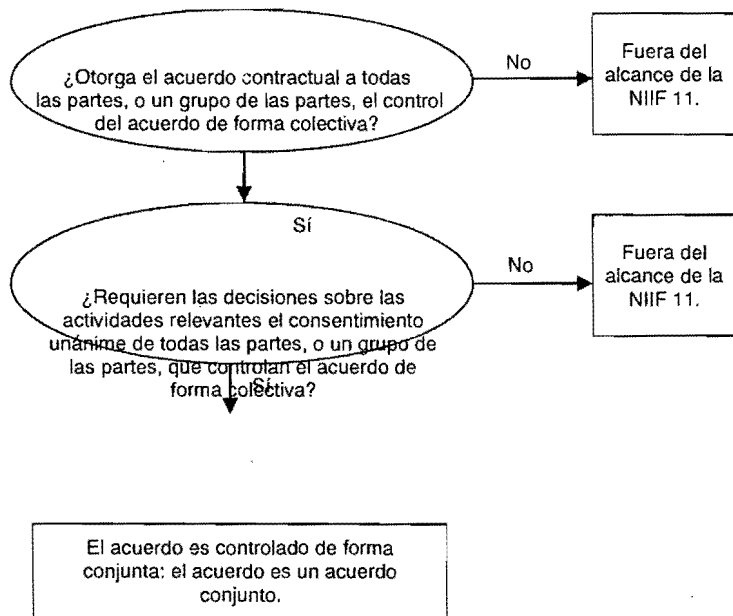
¿Otorga el acuerdo contractual a todas las partes, o un grupo de las partes, el control del acuerdo de forma colectiva?

No

Fuera del alcance de la NIIF 11.

Sí

¿Requieren las decisiones sobre las actividades relevantes el consentimiento unánime de todas las partes, o un grupo de las partes, que controlan el acuerdo de forma colectiva?

No

Fuera del alcance de la NIIF 11.

Sí

El acuerdo es controlado de forma conjunta: el acuerdo es un acuerdo conjunto.